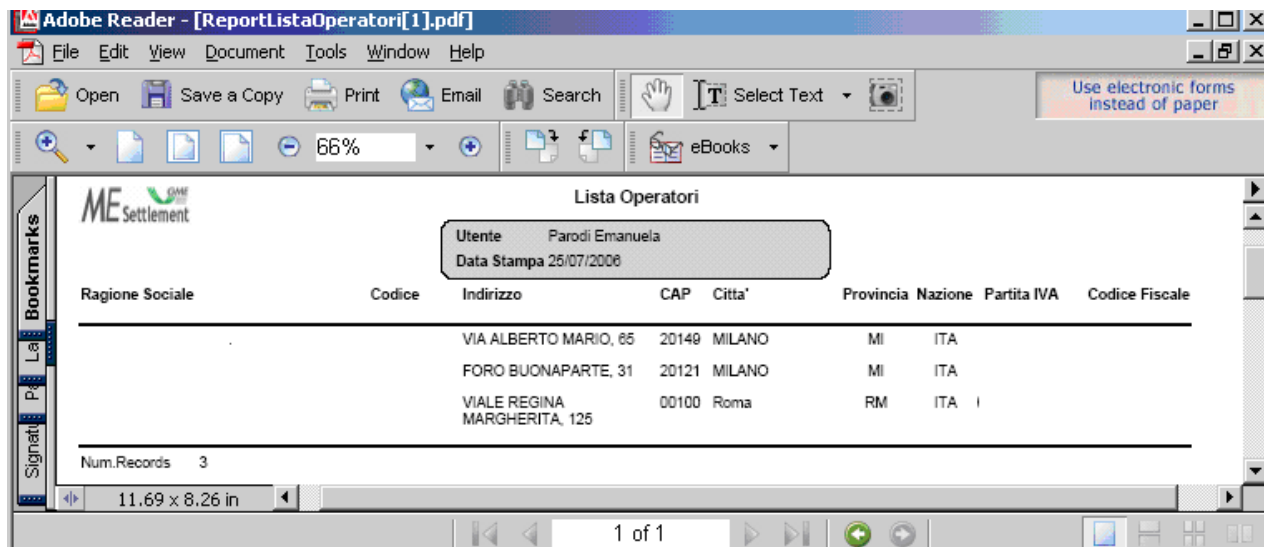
Adobe Reader - [ReportListaOperatori[1].pdf]

File Edit View Document Tools Window Help

Open Save a Copy Print Email Search Select Text

Use electronic forms instead of paper

66%

eBooks

Bookmarks La Pa Signatu

ME Settlement GME

Lista Operatori

Utente Parodi Emanuela
Data Stampa 25/07/2006

| Ragione Sociale | Codice | Indirizzo | CAP | Citta' | Provincia | Nazione | Partita IVA | Codice Fiscale |
|---|---|---|---|---|---|---|---|---|
| . | | VIA ALBERTO MARIO, 65 | 20149 | MILANO | MI | ITA | | |
| | | FORO BUONAPARTE, 31 | 20121 | MILANO | MI | ITA | | |
| | | VIALE REGINA MARGHERITA, 125 | 00100 | Roma | RM | ITA | | |

Num.Records 3

11.69 x 8.26 in

1 of 1